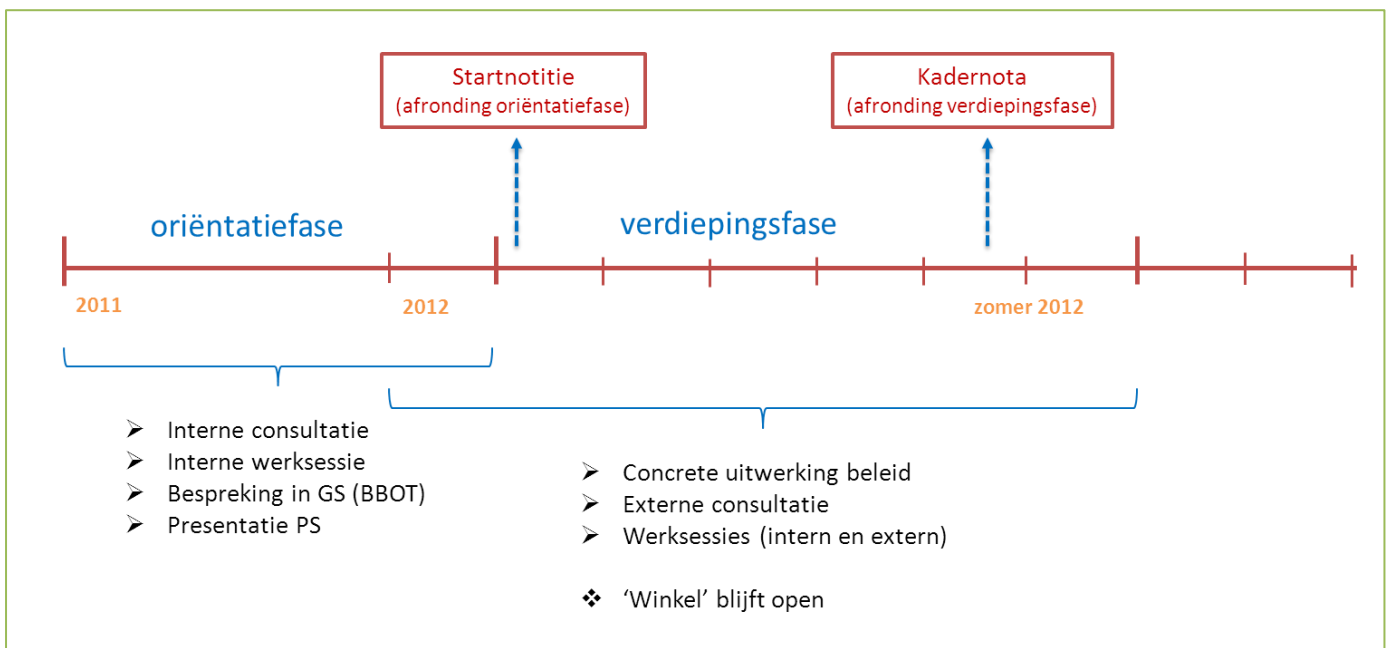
Startnotitie
(afronding oriëntatiefase)

Kadernota
(afronding verdiepingsfase)

oriëntatiefase

verdiepingsfase

2011

2012

zomer 2012

➢ Interne consultatie
➢ Interne werksessie
➢ Bespreking in GS (BBOT)
➢ Presentatie PS

➢ Concrete uitwerking beleid
➢ Externe consultatie
➢ Werksessies (intern en extern)

❖ 'Winkel' blijft open